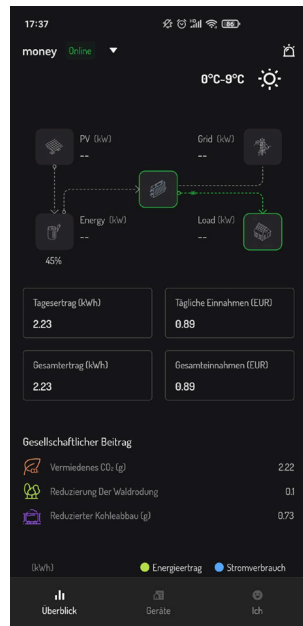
17:37

money Online

0°C-9°C

PV (kW)
--

Grid (kW)
--

Energy (kW)
--

Load (kW)
--

45%

Tagesertrag (kWh)
2.23

Tägliche Einnahmen (EUR)
0.89

Gesamtertrag (kWh)
2.23

Gesamteinnahmen (EUR)
0.89

Gesellschaftlicher Beitrag

Vermiedenes $CO_2$ (g) 2.22

Reduzierung Der Waldrodung 0.1

Reduzierter Kohleabbau (g) 0.73

(kWh) Energieertrag Stromverbrauch

Überblick Geräte Ich